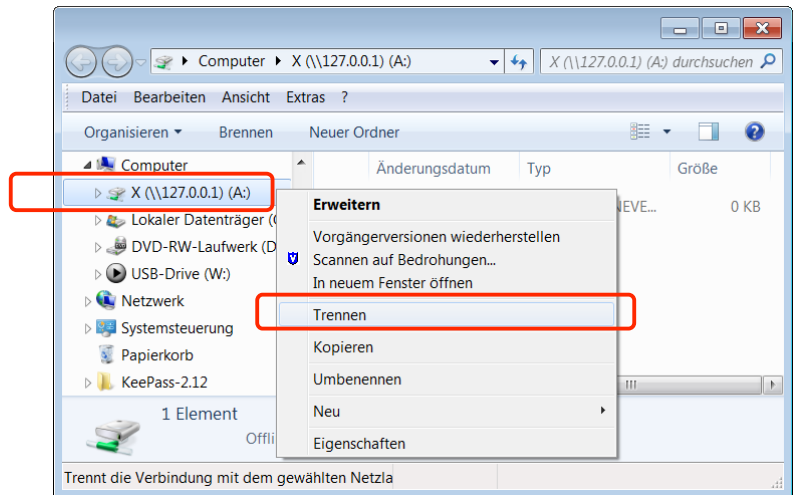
Computer ▸ X (\\127.0.0.1) (A:)

X (\\127.0.0.1) (A:) durchsuchen

Datei Bearbeiten Ansicht Extras ?

Organisieren ▾ Brennen Neuer Ordner

Computer
X (\\127.0.0.1) (A:)
Lokaler Datenträger (C
DVD-RW-Laufwerk (D
USB-Drive (W:)
Netzwerk
Systemsteuerung
Papierkorb
KeePass-2.12

Änderungsdatum Typ Größe

NEVE... 0 KB

Erweitern
Vorgängerversionen wiederherstellen
Scannen auf Bedrohungen...
In neuem Fenster öffnen
Trennen
Kopieren
Umbenennen
Neu
Eigenschaften

1 Element
Offli

Trennt die Verbindung mit dem gewählten Netzla